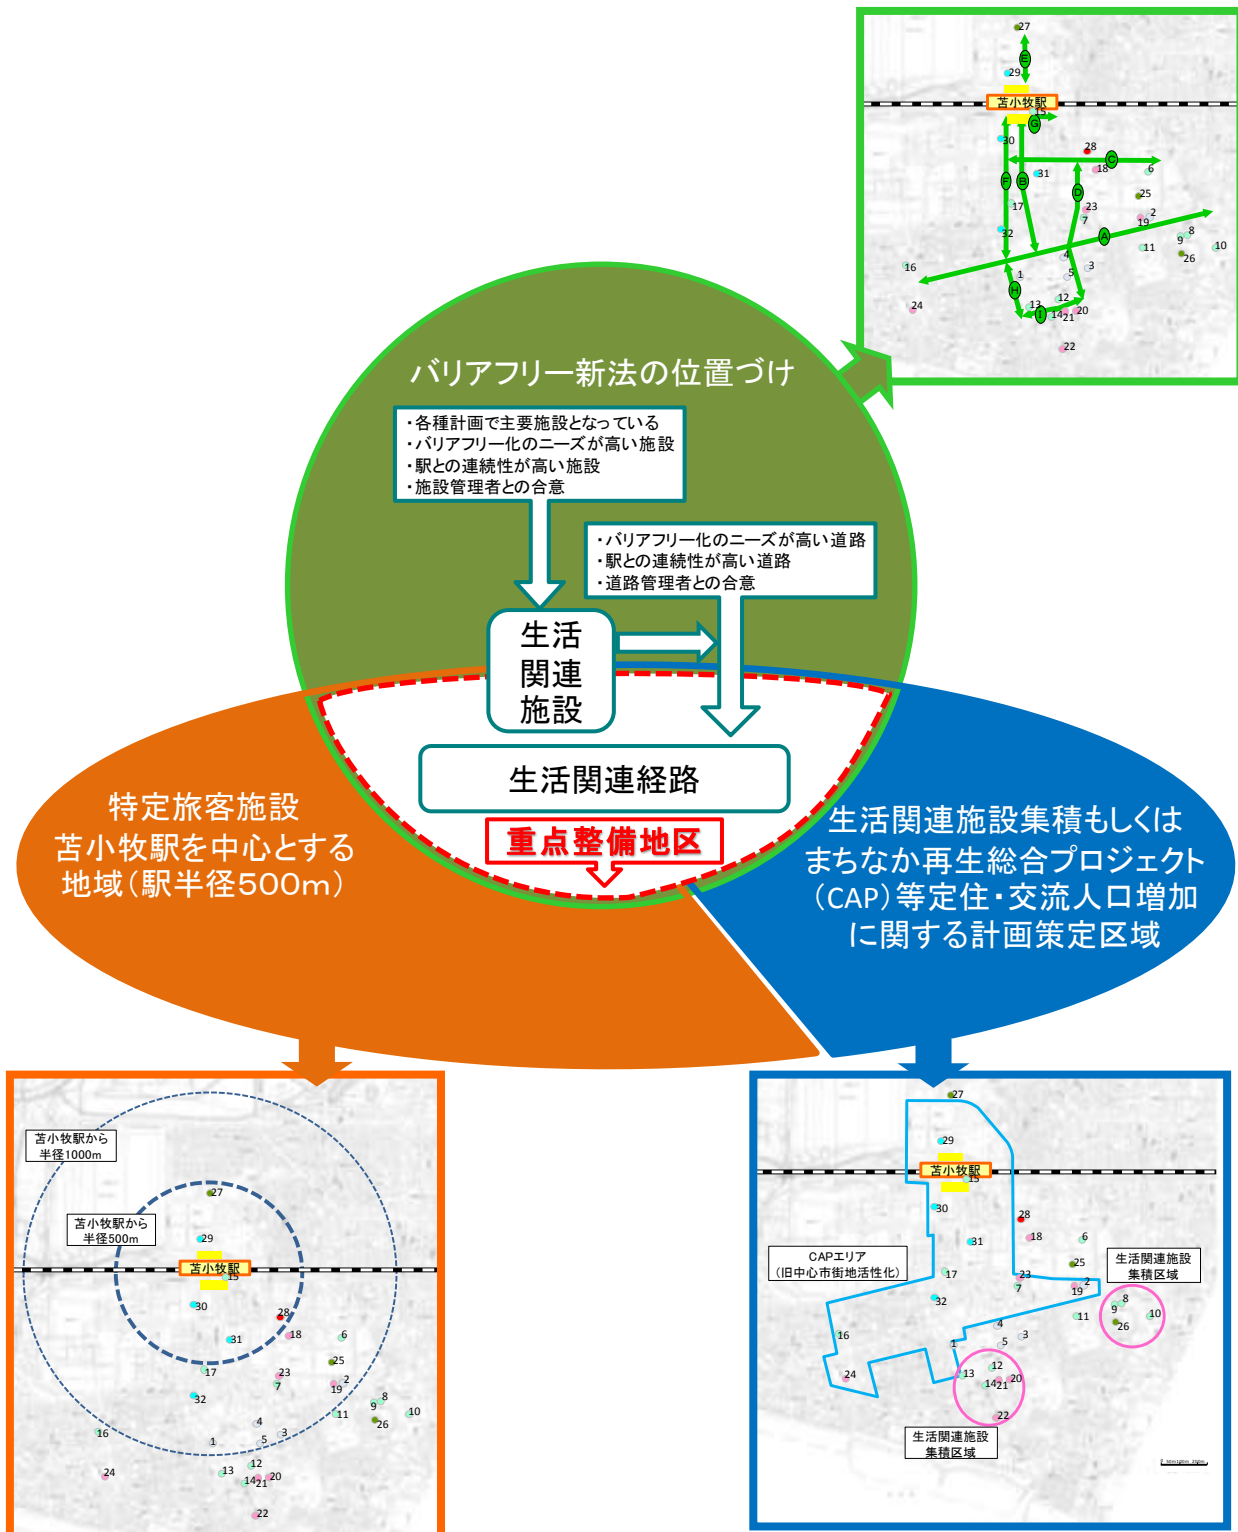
27
E
29
苫小牧駅
15
G
30
28
C
6
31
18
F
B
D
25
17
23
2
7
19
8
32
A
9
11
10
26
16
4
3
1
5
H
24
13
12
I
14
21
20
22

バリアフリー新法の位置づけ

・各種計画で主要施設となっている
・バリアフリー化のニーズが高い施設
・駅との連続性が高い施設
・施設管理者との合意

・バリアフリー化のニーズが高い道路
・駅との連続性が高い道路
・道路管理者との合意

生活関連施設

生活関連経路

重点整備地区

特定旅客施設
苫小牧駅を中心とする
地域（駅半径500m）

生活関連施設集積もしくは
まちなか再生総合プロジェクト
（CAP）等定住・交流人口増加
に関する計画策定区域

苫小牧駅から
半径1000m

苫小牧駅から
半径500m

27
29
苫小牧駅
15
30
28
18
6
31
17
23
25
7
19
2
32
8
9
10
11
26
16
4
1
5
3
24
13
12
14
21
20
22

27
29
苫小牧駅
15
30
28
18
6
31
CAPエリア
（旧中心市街地活性化）
17
23
25
7
2
19
生活関連施設
集積区域
32
8
9
10
11
26
4
16
3
1
5
12
24
13
14
21
20
22
生活関連施設
集積区域